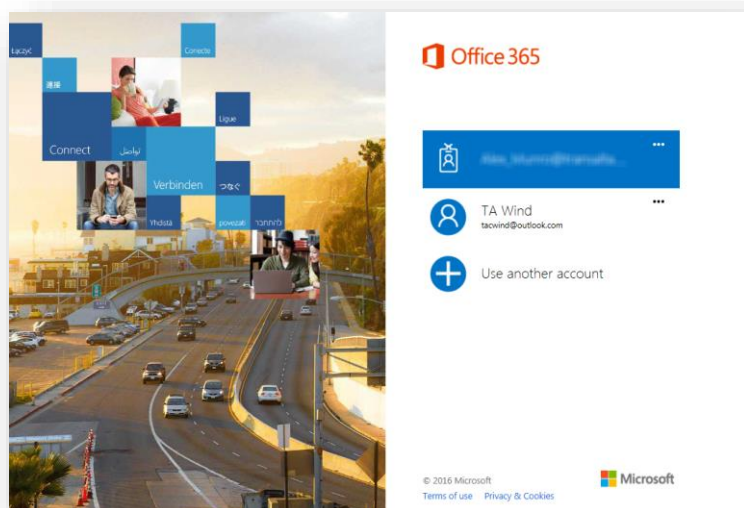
Łączyć

Connecte

連接

Ligue

Connect

تواصل

Verbinden

つなぐ

Yhdistä

povezati

התחבר

Office 365

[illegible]

...

TA Wind
tacwind@outlook.com

...

Use another account

© 2016 Microsoft
Terms of use Privacy & Cookies

Microsoft